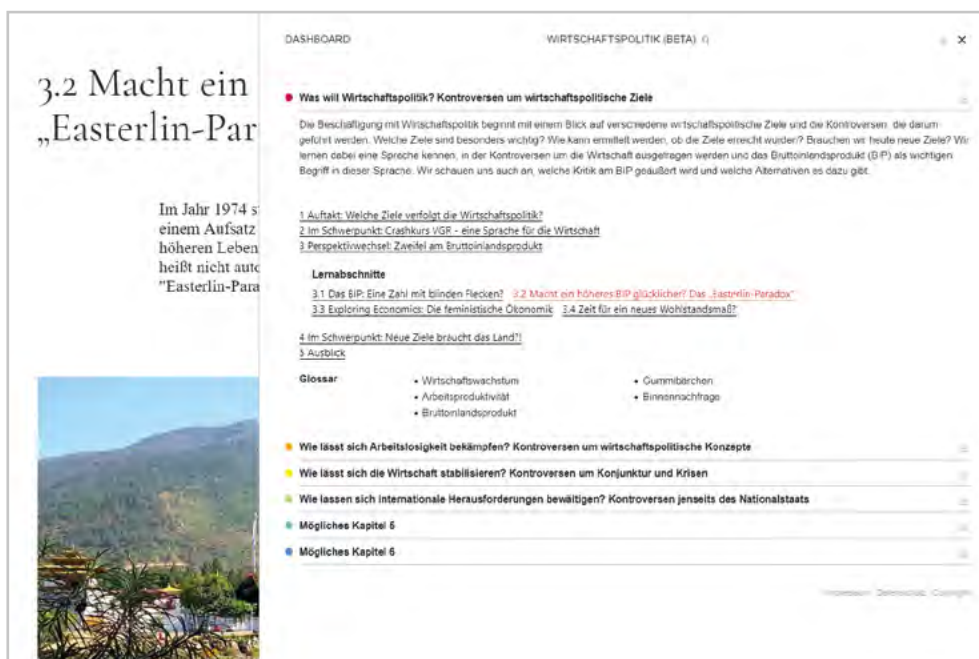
3.2 Macht ein
„Easterlin-Par

Im Jahr 1974 s
einem Aufsatz
höheren Leben
heißt nicht auto
"Easterlin-Para

DASHBOARD

WIRTSCHAFTSPOLITIK (BETA)

Was will Wirtschaftspolitik? Kontroversen um wirtschaftspolitische Ziele

Die Beschäftigung mit Wirtschaftspolitik beginnt mit einem Blick auf verschiedene wirtschaftspolitische Ziele und die Kontroversen, die darum geführt werden. Welche Ziele sind besonders wichtig? Wie kann ermittelt werden, ob die Ziele erreicht wurden? Brauchen wir heute neue Ziele? Wir lernen dabei eine Sprache kennen, in der Kontroversen um die Wirtschaft ausgetragen werden und das Bruttoinlandsprodukt (BIP) als wichtigen Begriff in dieser Sprache. Wir schauen uns auch an, welche Kritik am BIP geäußert wird und welche Alternativen es dazu gibt.

1 Auftakt: Welche Ziele verfolgt die Wirtschaftspolitik?
2 Im Schwerpunkt: Crashkurs VGR - eine Sprache für die Wirtschaft
3 Perspektivwechsel: Zweifel am Bruttoinlandsprodukt

Lernabschnitte
3.1 Das BIP: Eine Zahl mit blinden Flecken? 3.2 Macht ein höheres BIP glücklicher? Das „Easterlin-Paradox"
3.3 Exploring Economics: Die feministische Ökonomik 3.4 Zeit für ein neues Wohlstandsmaß?

4 Im Schwerpunkt: Neue Ziele braucht das Land?!
5 Ausblick

Glossar
• Wirtschaftswachstum
• Arbeitsproduktivität
• Bruttoinlandsprodukt
• Gummibärchen
• Binnennachfrage

Wie lässt sich Arbeitslosigkeit bekämpfen? Kontroversen um wirtschaftspolitische Konzepte
Wie lässt sich die Wirtschaft stabilisieren? Kontroversen um Konjunktur und Krisen
Wie lassen sich internationale Herausforderungen bewältigen? Kontroversen jenseits des Nationalstaats
Mögliches Kapitel 5
Mögliches Kapitel 6

Impressum Datenschutz Copyright